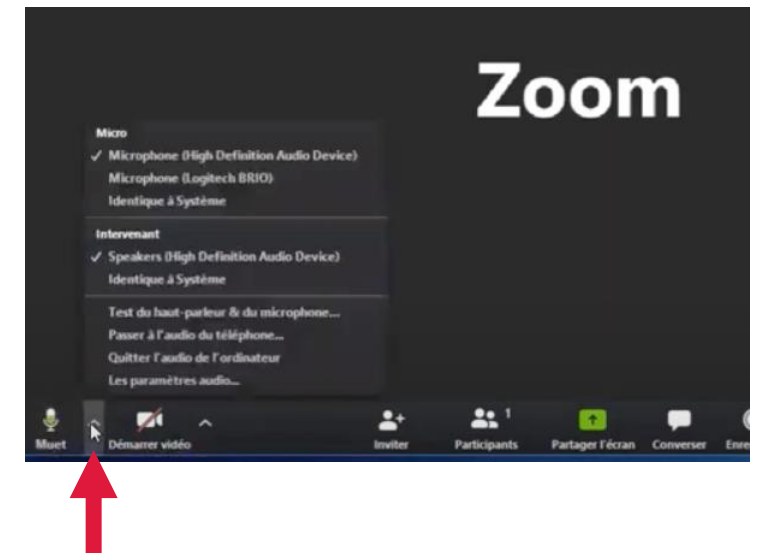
Zoom

Micro
✓ Microphone (High Definition Audio Device)
Microphone (Logitech BRIO)
Identique à Système

Intervenant
✓ Speakers (High Definition Audio Device)
Identique à Système

Test du haut-parleur & du microphone...
Passer à l'audio du téléphone...
Quitter l'audio de l'ordinateur
Les paramètres audio...

Muet
Démarrer vidéo
Inviter
Participants 1
Partager l'écran
Converser
Enre